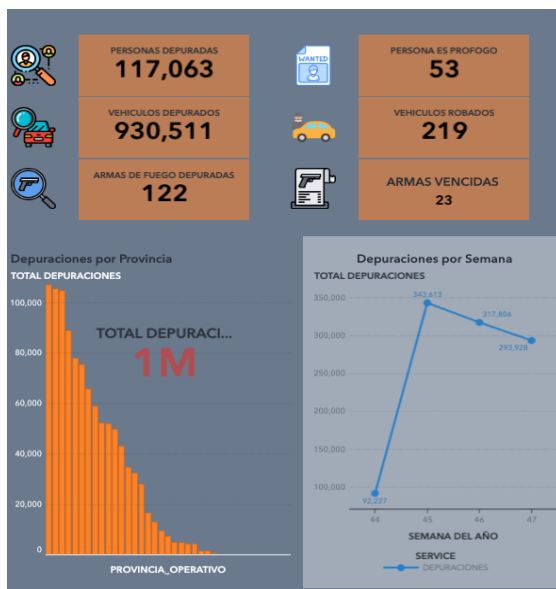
PERSONAS DEPURADAS
117,063

PERSONA ES PROFOGO
53

VEHICULOS DEPURADOS
930,511

VEHICULOS ROBADOS
219

ARMAS DE FUEGO DEPURADAS
122

ARMAS VENCIDAS
23

WANTED

Depuraciones por Provincia
TOTAL DEPURACIONES
100,000
80,000
60,000
40,000
20,000
0
TOTAL DEPURACI...
1M
PROVINCIA_OPERATIVO

Depuraciones por Semana
TOTAL DEPURACIONES
350,000
300,000
250,000
200,000
150,000
100,000
343,613
317,806
293,928
92,227
44
45
46
47
SEMANA DEL AÑO
SERVICE
DEPURACIONES